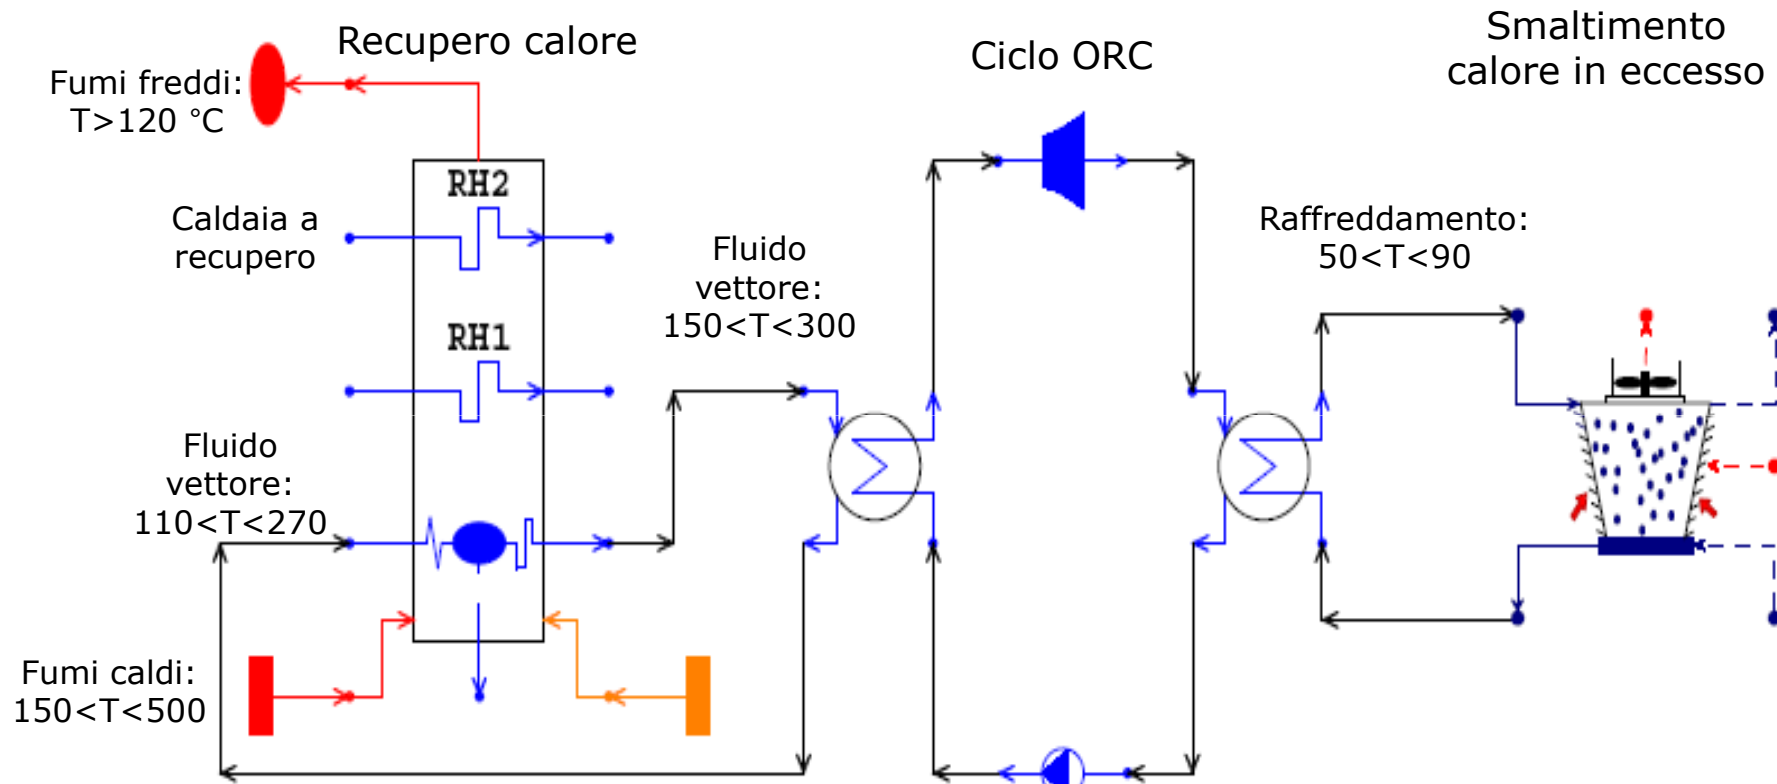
Recupero calore

Ciclo ORC

Smaltimento calore in eccesso

Fumi freddi: T>120 °C

RH2

Caldaia a recupero

RH1

Fluido vettore: 150<T<300

Raffreddamento: 50<T<90

Fluido vettore: 110<T<270

Fumi caldi: 150<T<500